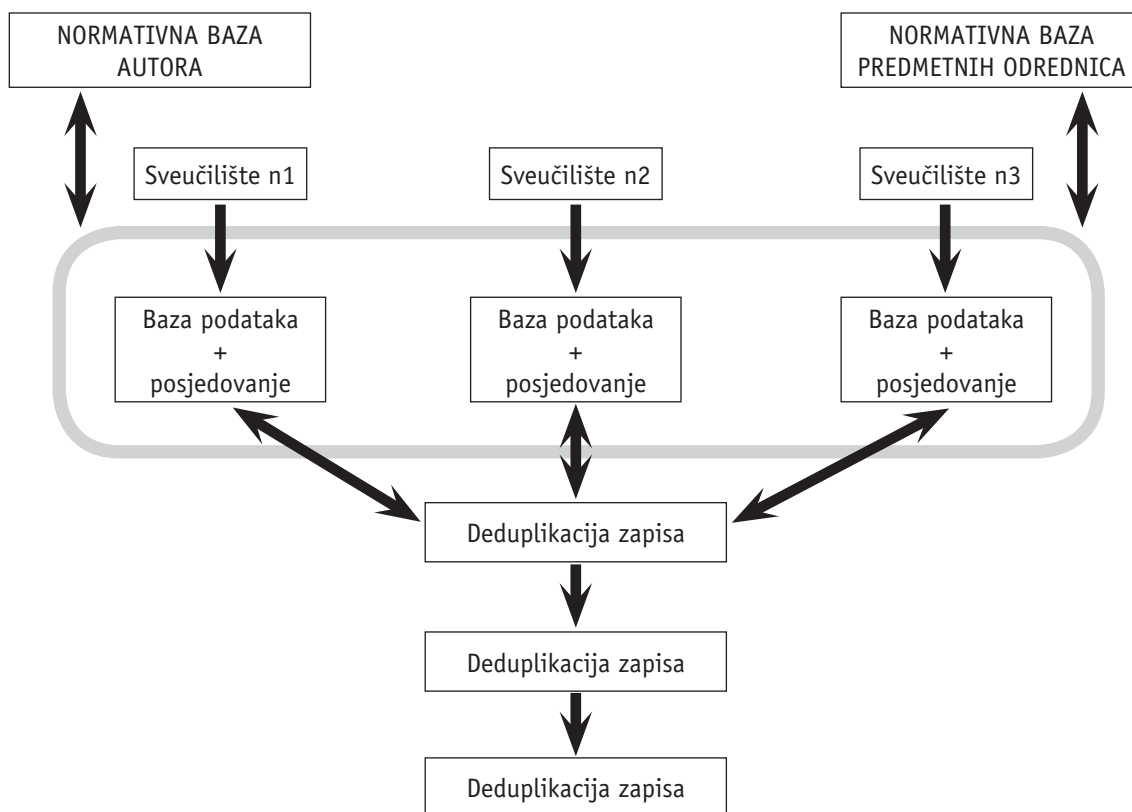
NORMATIVNA BAZA AUTORA

NORMATIVNA BAZA PREDMETNIH ODREDNICA

Sveučilište n1

Sveučilište n2

Sveučilište n3

Baza podataka + posjedovanje

Baza podataka + posjedovanje

Baza podataka + posjedovanje

Deduplikacija zapisa

Deduplikacija zapisa

Deduplikacija zapisa